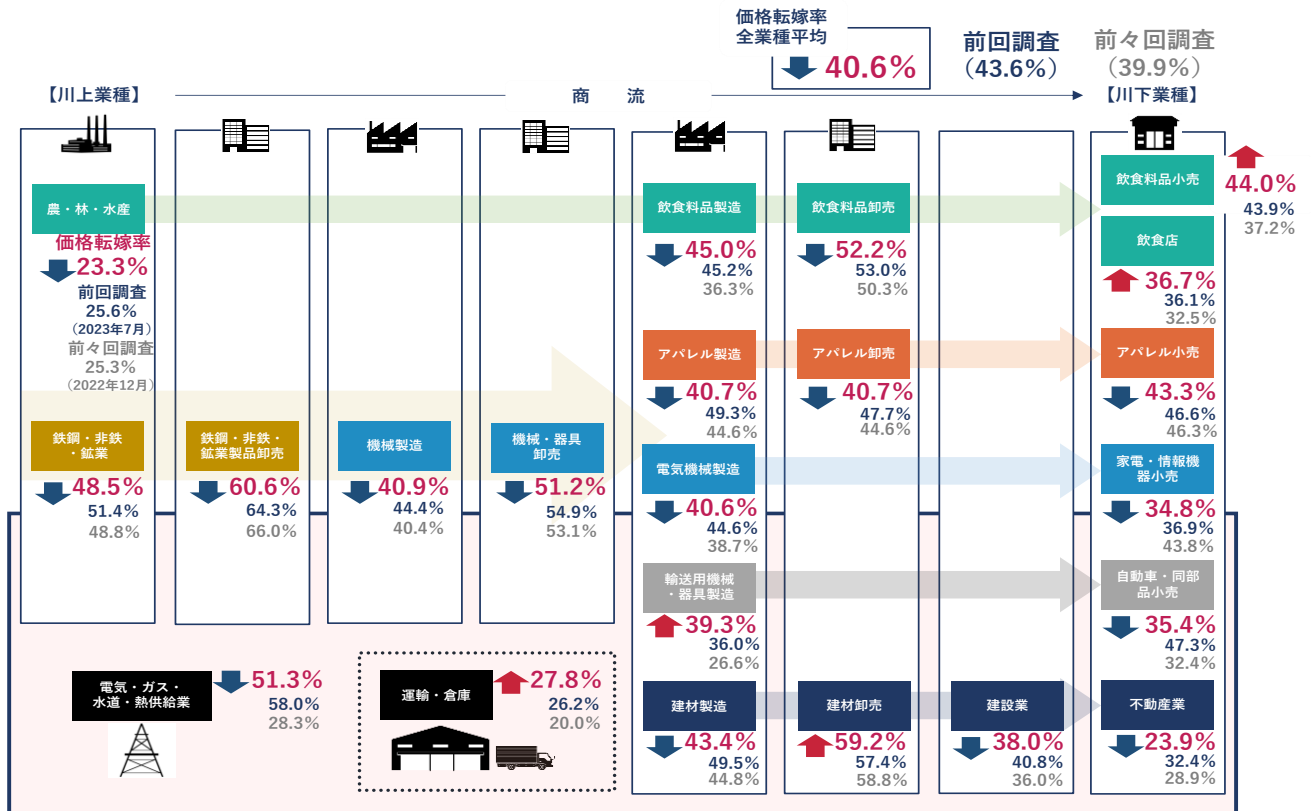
価格転嫁率
全業種平均
40.6%

前回調査
(43.6%)

前々回調査
(39.9%)

【川上業種】

商　流

【川下業種】

農・林・水産
価格転嫁率
23.3%
前回調査
25.6%
(2023年7月)
前々回調査
25.3%
(2022年12月)

飲食料品製造
45.0%
45.2%
36.3%

飲食料品卸売
52.2%
53.0%
50.3%

飲食料品小売
44.0%
43.9%
37.2%

飲食店
36.7%
36.1%
32.5%

アパレル製造
40.7%
49.3%
44.6%

アパレル卸売
40.7%
47.7%
44.6%

アパレル小売
43.3%
46.6%
46.3%

鉄鋼・非鉄・鉱業
48.5%
51.4%
48.8%

鉄鋼・非鉄・鉱業製品卸売
60.6%
64.3%
66.0%

機械製造
40.9%
44.4%
40.4%

機械・器具卸売
51.2%
54.9%
53.1%

電気機械製造
40.6%
44.6%
38.7%

家電・情報機器小売
34.8%
36.9%
43.8%

輸送用機械・器具製造
39.3%
36.0%
26.6%

自動車・同部品小売
35.4%
47.3%
32.4%

電気・ガス・水道・熱供給業
51.3%
58.0%
28.3%

運輸・倉庫
27.8%
26.2%
20.0%

建材製造
43.4%
49.5%
44.8%

建材卸売
59.2%
57.4%
58.8%

建設業
38.0%
40.8%
36.0%

不動産業
23.9%
32.4%
28.9%